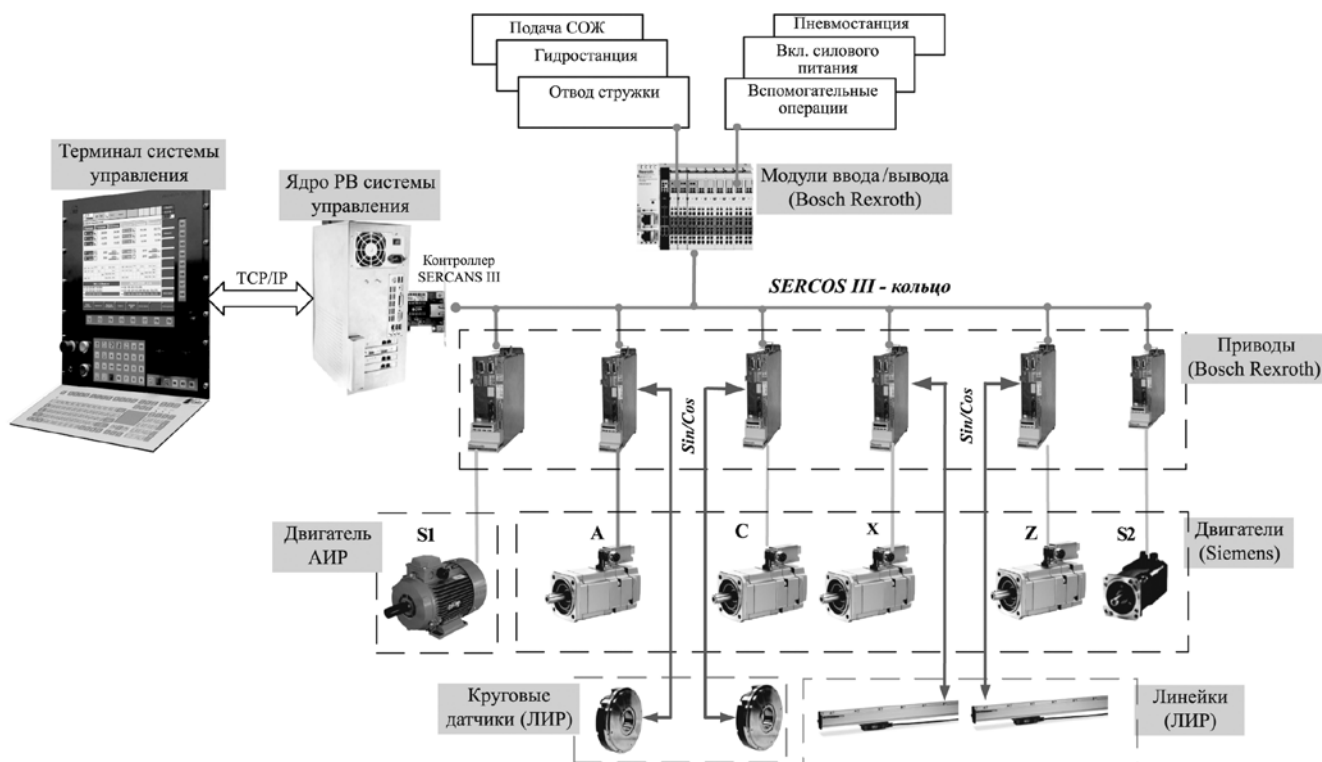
Подача СОЖ
Гидростанция
Отвод стружки

Пневмостанция
Вкл. силового питания
Вспомогательные операции

Терминал системы управления

Ядро РВ системы управления

Модули ввода/вывода (Bosch Rexroth)

TCP/IP

Контроллер SERCANS III

SERCOS III - кольцо

Приводы (Bosch Rexroth)

Sin/Cos

Sin/Cos

Двигатель АИР

S1

A

C

X

Z

S2

Двигатели (Siemens)

Круговые датчики (ЛИР)

Линейки (ЛИР)